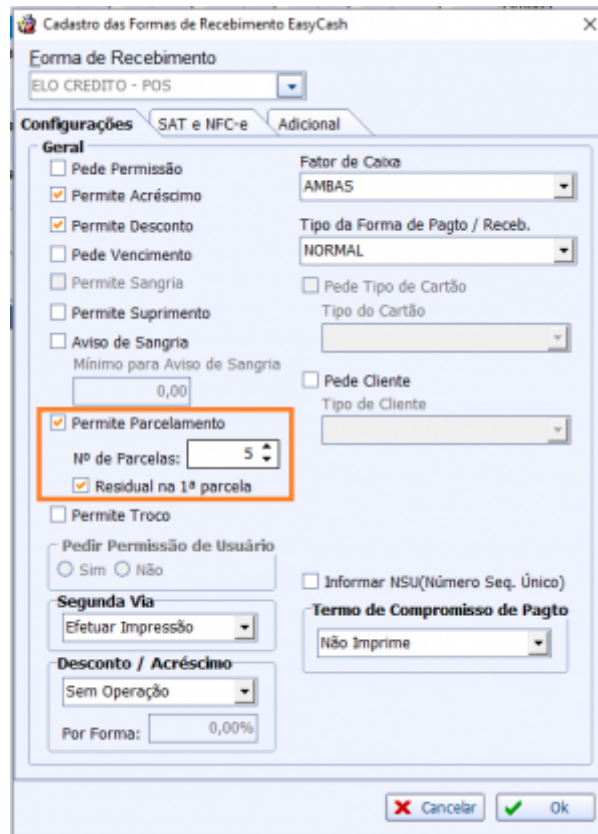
Cadastro das Formas de Recebimento EasyCash

Forma de Recebimento
ELO CREDITO - POS

Configurações | SAT e NFC-e | Adicional

Geral
Pede Permissão
Permite Acréscimo
Permite Desconto
Pede Vencimento
Permite Sangria
Permite Suprimento
Aviso de Sangria
Mínimo para Aviso de Sangria
0,00
Permite Parcelamento
Nº de Parcelas: 5
Residual na 1ª parcela
Permite Troco

Pedir Permissão de Usuário
Sim Não

Segunda Via
Efetuar Impressão

Desconto / Acréscimo
Sem Operação
Por Forma: 0,00%

Fator de Caixa
AMBAS

Tipo da Forma de Pagto / Receb.
NORMAL

Pede Tipo de Cartão
Tipo do Cartão

Pede Cliente
Tipo de Cliente

Informar NSU(Número Seq. Único)

Termo de Compromisso de Pagto
Não Imprime

Cancelar
Ok